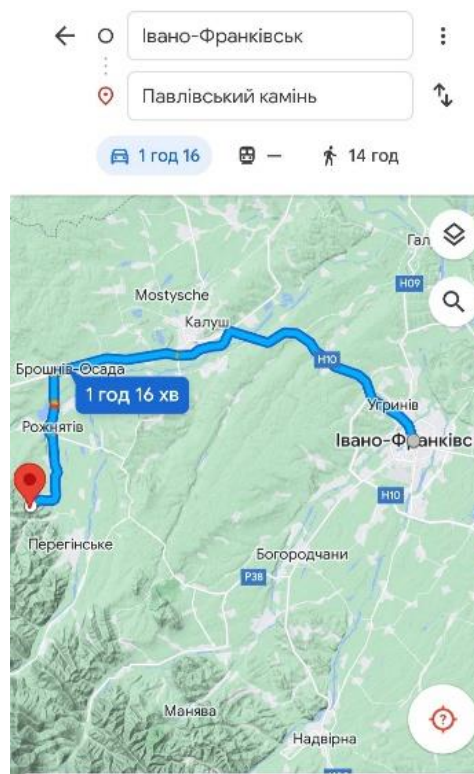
Івано-Франківськ

Павлівський камінь

1 год 16

—

14 год

Гал

H09

Mostysche

Калуш

H10

Брошнів-Осада

1 год 16 хв

Рожнятів

Угринів

Івано-Франківс

H10

Перегінське

Богородчани

P38

Манява

Надвірна